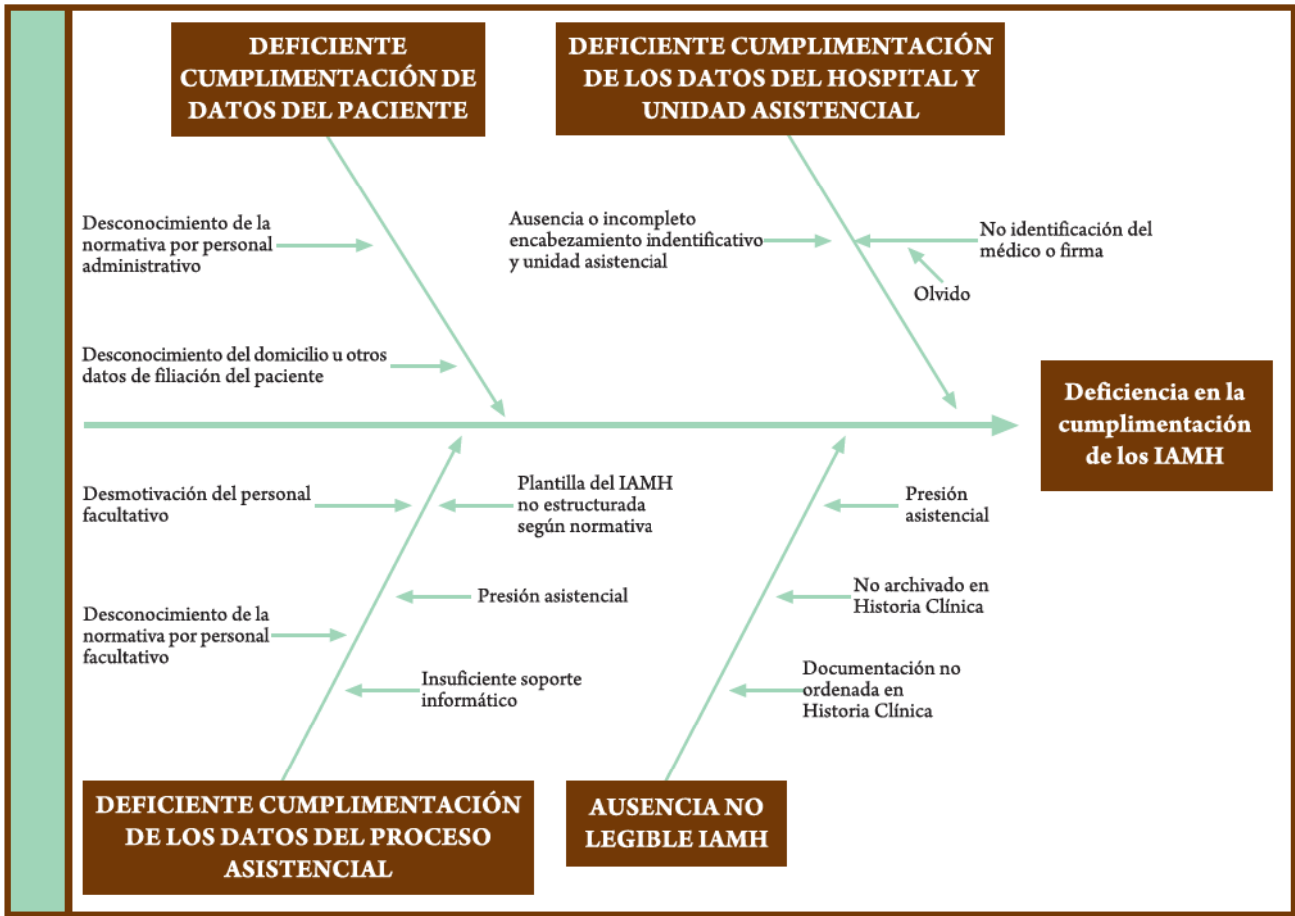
DEFICIENTE CUMPLIMENTACIÓN DE DATOS DEL PACIENTE

DEFICIENTE CUMPLIMENTACIÓN DE LOS DATOS DEL HOSPITAL Y UNIDAD ASISTENCIAL

Desconocimiento de la normativa por personal administrativo

Desconocimiento del domicilio u otros datos de filiación del paciente

Ausencia o incompleto encabezamiento indentificativo y unidad asistencial

No identificación del médico o firma

Olvido

Deficiencia en la cumplimentación de los IAMH

Desmotivación del personal facultativo

Plantilla del IAMH no estructurada según normativa

Presión asistencial

Desconocimiento de la normativa por personal facultativo

Insuficiente soporte informático

Presión asistencial

No archivado en Historia Clínica

Documentación no ordenada en Historia Clínica

DEFICIENTE CUMPLIMENTACIÓN DE LOS DATOS DEL PROCESO ASISTENCIAL

AUSENCIA NO LEGIBLE IAMH